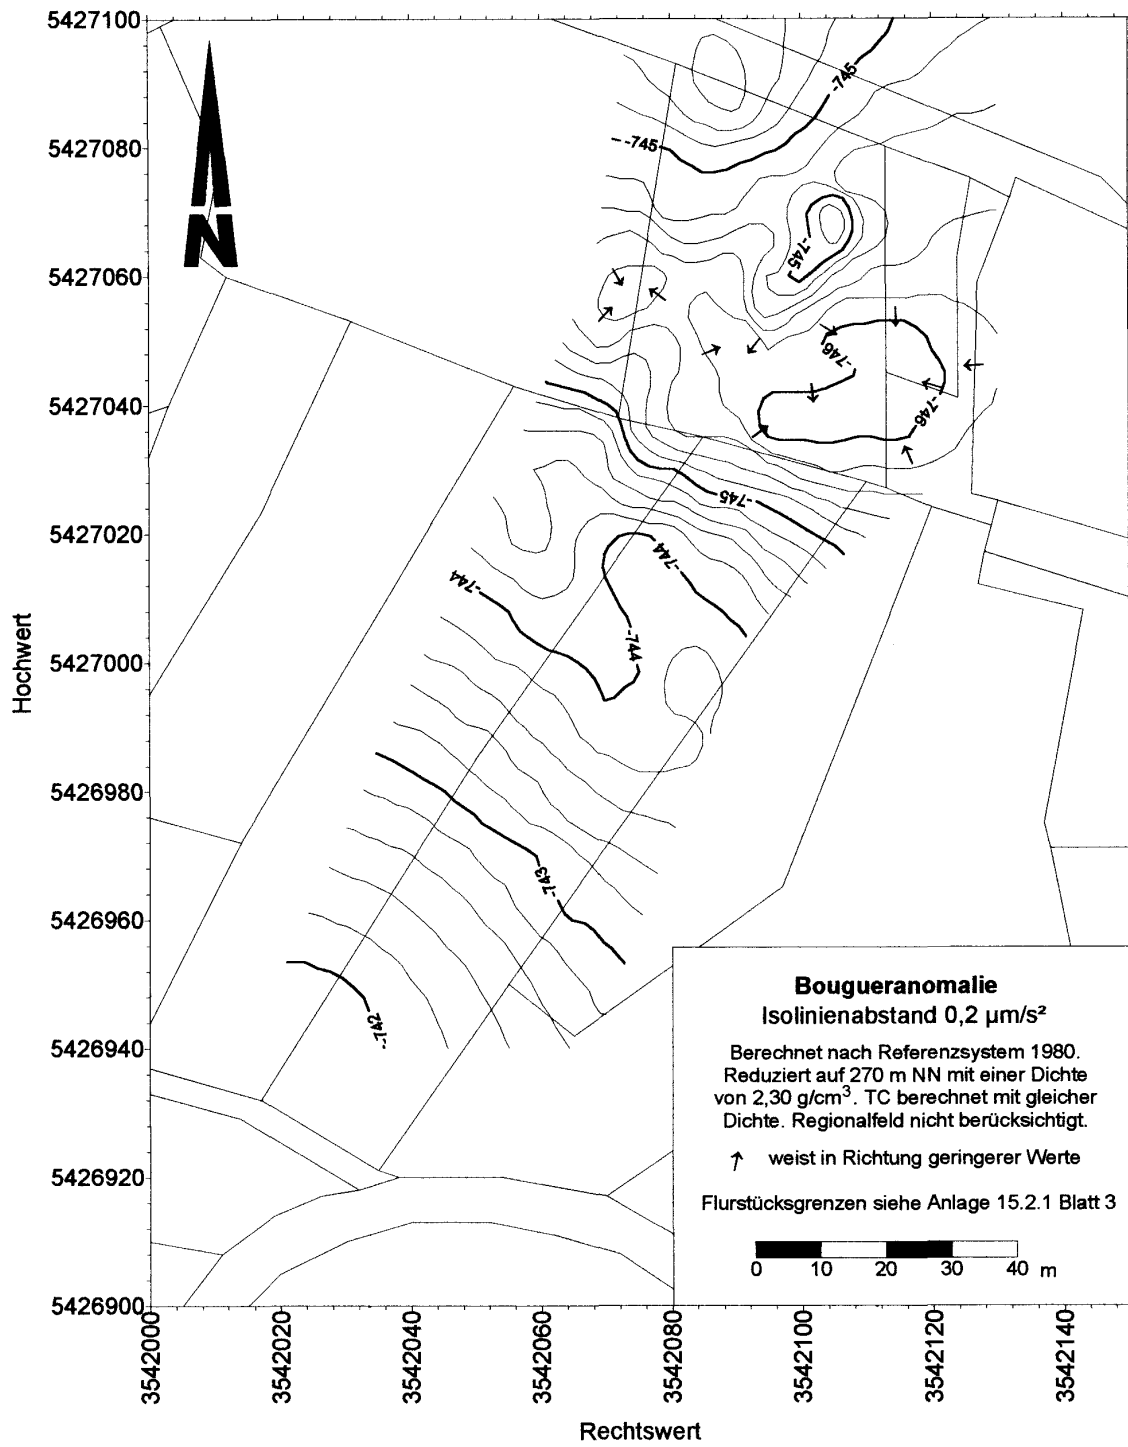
5427100
5427080
5427060
5427040
5427020
5427000
5426980
5426960
5426940
5426920
5426900

Hochwert

N

-745
-745
-745
-746
-746
-745
-744
-744
-744
-743
-742

Bougueranomalie
Isolinienabstand 0,2 µm/s²

Berechnet nach Referenzsystem 1980. Reduziert auf 270 m NN mit einer Dichte von 2,30 g/cm$^3$. TC berechnet mit gleicher Dichte. Regionalfeld nicht berücksichtigt.

weist in Richtung geringerer Werte

Flurstücksgrenzen siehe Anlage 15.2.1 Blatt 3

0 10 20 30 40 m

3542000
3542020
3542040
3542060
3542080
3542100
3542120
3542140

Rechtswert